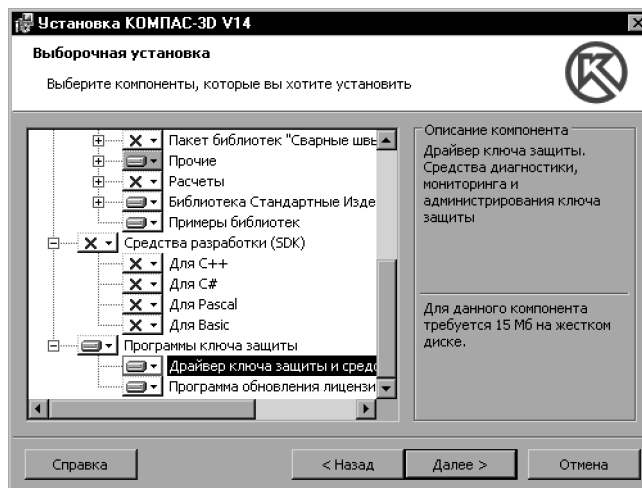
Установка КОМПАС-3D V14

Выборочная установка

Выберите компоненты, которые вы хотите установить

Пакет библиотек "Сварные швы
Прочие
Расчеты
Библиотека Стандартные Изде
Примеры библиотек
Средства разработки (SDK)
Для C++
Для C#
Для Pascal
Для Basic
Программы ключа защиты
Драйвер ключа защиты и средс
Программа обновления лицензи

Описание компонента
Драйвер ключа защиты. Средства диагностики, мониторинга и администрирования ключа защиты

Для данного компонента требуется 15 Мб на жестком диске.

Справка
< Назад
Далее >
Отмена